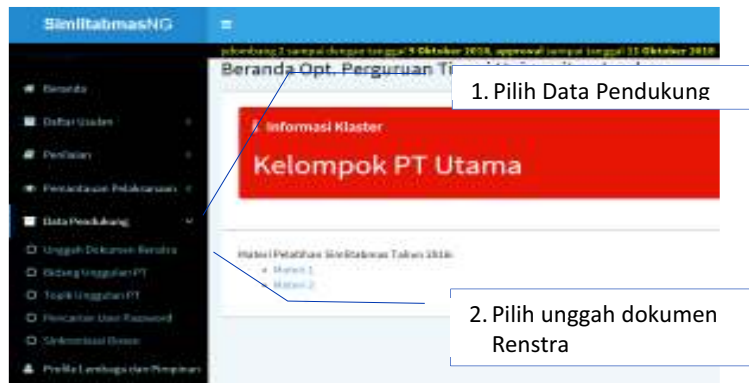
SimlitabmasNG

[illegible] 2 sampai dengan tanggal 9 Oktober 2018, approval sampai tanggal 11 Oktober 2018

Beranda Opt. Perguruan Ti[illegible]

1. Pilih Data Pendukung

Beranda

Daftar Usulan

Penilaian

Pemantauan Pelaksanaan

Data Pendukung

Unggah Dokumen Renstra

Bidang Unggulan PT

Topik Unggulan PT

Pencarian User Password

Sinkronisasi Dosen

Profile Lembaga dan Pimpinan

Informasi Klaster

Kelompok PT Utama

Materi Pelatihan Simlitabmas Tahun 2018:

Materi 1

Materi 2

2. Pilih unggah dokumen Renstra